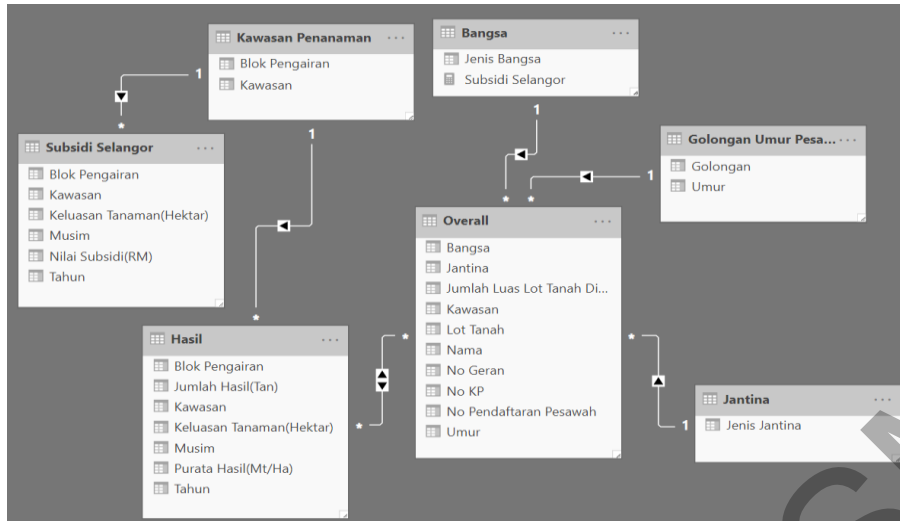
Kawasan Penanaman ···
Blok Pengairan
Kawasan

Bangsa ···
Jenis Bangsa
Subsidi Selangor

Subsidi Selangor ···
Blok Pengairan
Kawasan
Keluasan Tanaman(Hektar)
Musim
Nilai Subsidi(RM)
Tahun

Golongan Umur Pesa... ···
Golongan
Umur

Overall ···
Bangsa
Jantina
Jumlah Luas Lot Tanah Di...
Kawasan
Lot Tanah
Nama
No Geran
No KP
No Pendaftaran Pesawah
Umur

Hasil ···
Blok Pengairan
Jumlah Hasil(Tan)
Kawasan
Keluasan Tanaman(Hektar)
Musim
Purata Hasil(Mt/Ha)
Tahun

Jantina ···
Jenis Jantina

1
*
1
*
1
*
1
*
*
*
*
1